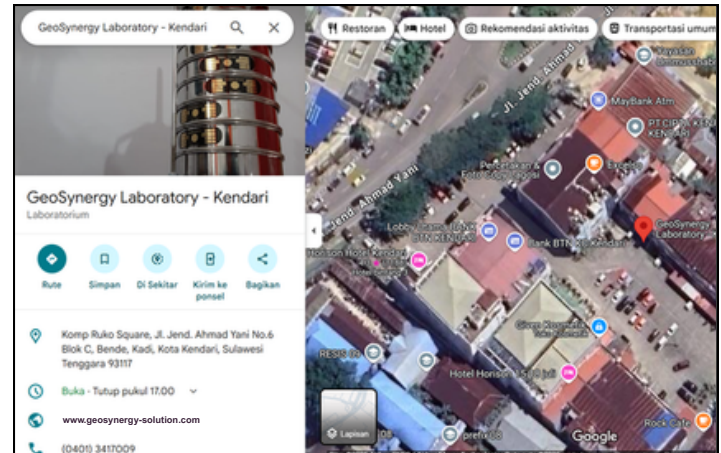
GeoSynergy Laboratory - Kendari

GeoSynergy Laboratory - Kendari
Laboratorium

Rute
Simpan
Di Sekitar
Kirim ke ponsel
Bagikan

Komp Ruko Square, Jl. Jend. Ahmad Yani No.6 Blok C, Bende, Kadi, Kota Kendari, Sulawesi Tenggara 93117

Buka · Tutup pukul 17.00

www.geosynergy-solution.com

(0401) 3417009

Restoran
Hotel
Rekomendasi aktivitas
Transportasi umum

Jl. Jend. Ahmad
Jend. Ahmad Yani
Yayasan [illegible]
MayBank Atm
PT CIPTA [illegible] KENDARI
Percetakan & Foto Copy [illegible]
Excelso
GeoSynergy Laboratory
Lobby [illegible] BTN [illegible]
Bank BTN KC Kendari
Horison Hotel Kendari
Gryss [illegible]
RESIS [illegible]
Hotel Horison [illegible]
Lapisan
Google
Rock Cafe